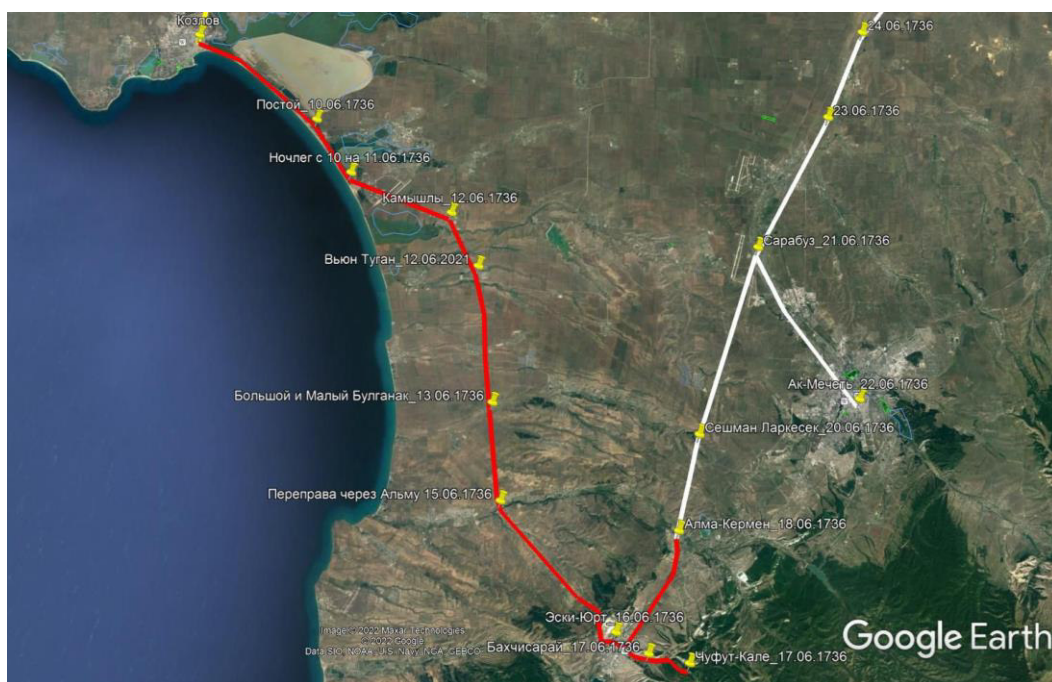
Козлов
24.06.1736
Постой_10.06.1736
23.06.1736
Ночлег с 10 на 11.06.1736
Камышлы_12.06.1736
Сарабуз_21.06.1736
Вьюн Туган_12.06.2021
Ак-Мечеть_22.06.1736
Большой и Малый Булганак_13.06.1736
Сешман Ларкесек_20.06.1736
Переправа через Альму 15.06.1736
Алма-Кермен_18.06.1736
Эски-Юрт_16.06.1736
Image © 2022 Maxar Technologies
© 2022 Google
Data SIO, NOAA, U.S. Navy, NGA, GEBCO
Бахчисарай_17.06.1736
Чуфут-Кале_17.06.1736
Google Earth